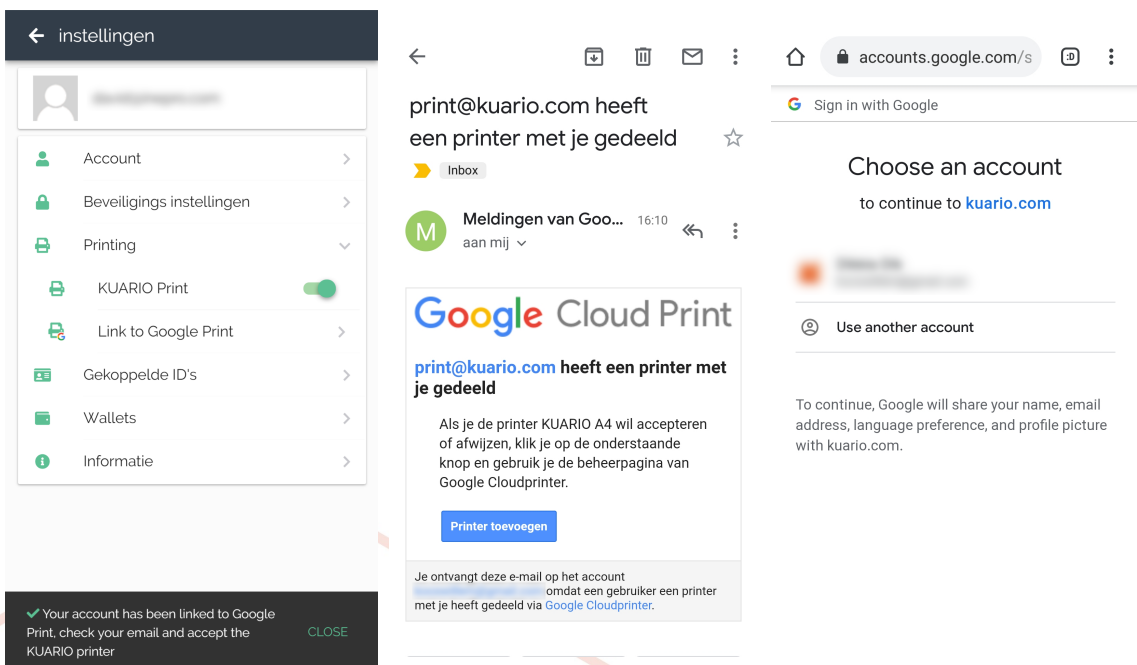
instellingen

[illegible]

Account

Beveiligings instellingen

Printing

KUARIO Print

Link to Google Print

Gekoppelde ID's

Wallets

Informatie

✓ Your account has been linked to Google Print, check your email and accept the KUARIO printer

CLOSE

print@kuario.com heeft een printer met je gedeeld

Inbox

M

Meldingen van Goo...

16:10

aan mij

Google Cloud Print

print@kuario.com heeft een printer met je gedeeld

Als je de printer KUARIO A4 wil accepteren of afwijzen, klik je op de onderstaande knop en gebruik je de beheerpagina van Google Cloudprinter.

Printer toevoegen

Je ontvangt deze e-mail op het account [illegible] omdat een gebruiker een printer met je heeft gedeeld via Google Cloudprinter.

accounts.google.com/s

Sign in with Google

Choose an account

to continue to kuario.com

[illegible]

Use another account

To continue, Google will share your name, email address, language preference, and profile picture with kuario.com.